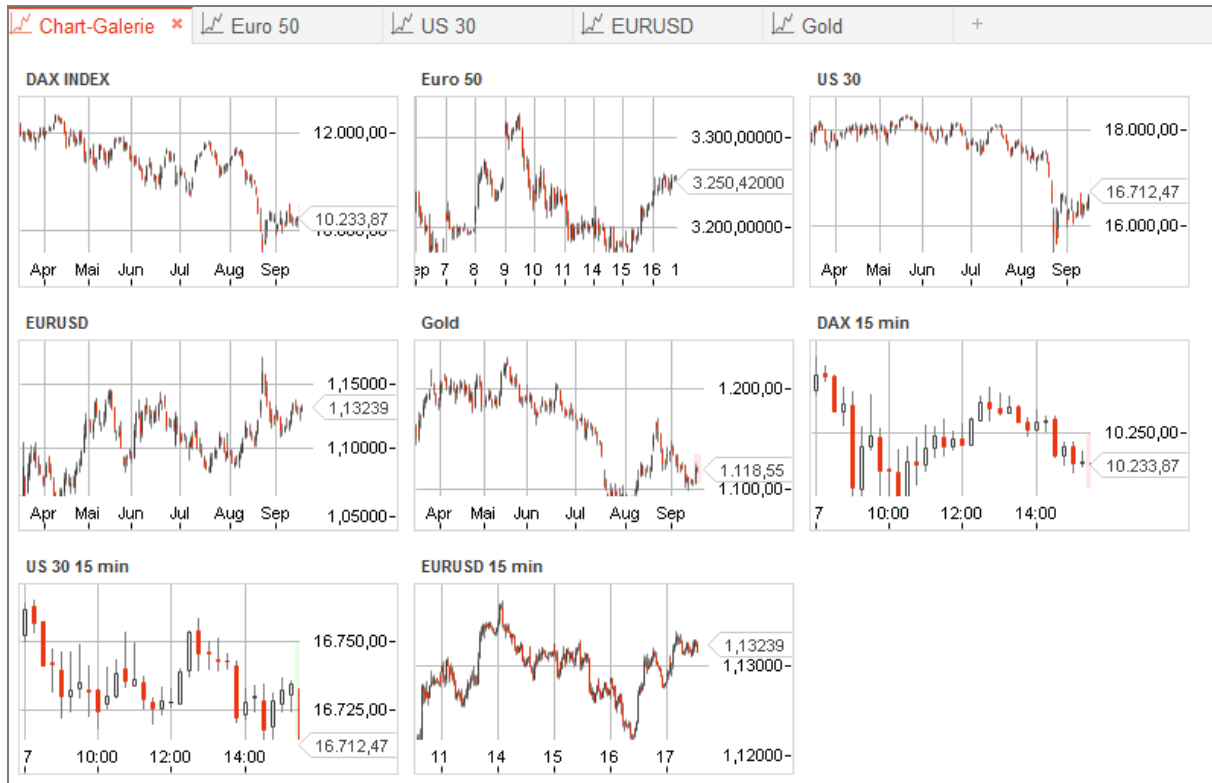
Chart-Galerie × Euro 50 US 30 EURUSD Gold +

DAX INDEX
12.000,00
10.233,87
10.000,00
Apr Mai Jun Jul Aug Sep

Euro 50
3.300,00000
3.250,42000
3.200,00000
ep 7 8 9 10 11 14 15 16 1

US 30
18.000,00
16.712,47
16.000,00
Apr Mai Jun Jul Aug Sep

EURUSD
1,15000
1,13239
1,10000
1,05000
Apr Mai Jun Jul Aug Sep

Gold
1.200,00
1.118,55
1.100,00
Apr Mai Jun Jul Aug Sep

DAX 15 min
10.250,00
10.233,87
7 10:00 12:00 14:00

US 30 15 min
16.750,00
16.725,00
16.712,47
7 10:00 12:00 14:00

EURUSD 15 min
1,13239
1,13000
1,12000
11 14 15 16 17